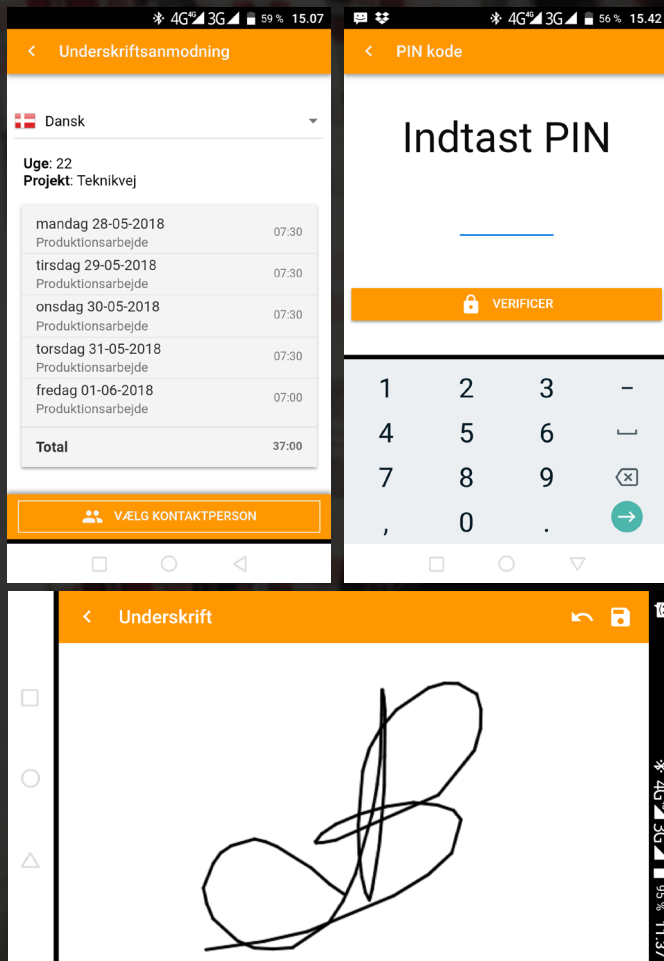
4G 3G 59 % 15.07

Underskriftsanmodning

Dansk

**Uge**: 22
**Projekt**: Teknikvej

| | |
|---|---|
| mandag 28-05-2018 Produktionsarbejde | 07:30 |
| tirsdag 29-05-2018 Produktionsarbejde | 07:30 |
| onsdag 30-05-2018 Produktionsarbejde | 07:30 |
| torsdag 31-05-2018 Produktionsarbejde | 07:30 |
| fredag 01-06-2018 Produktionsarbejde | 07:00 |
| **Total** | **37:00** |

VÆLG KONTAKTPERSON

4G 3G 56 % 15.42

PIN kode

Indtast PIN

VERIFICER

1 2 3 –
4 5 6
7 8 9
, 0 .

Underskrift

4G 3G 95 % 11.3